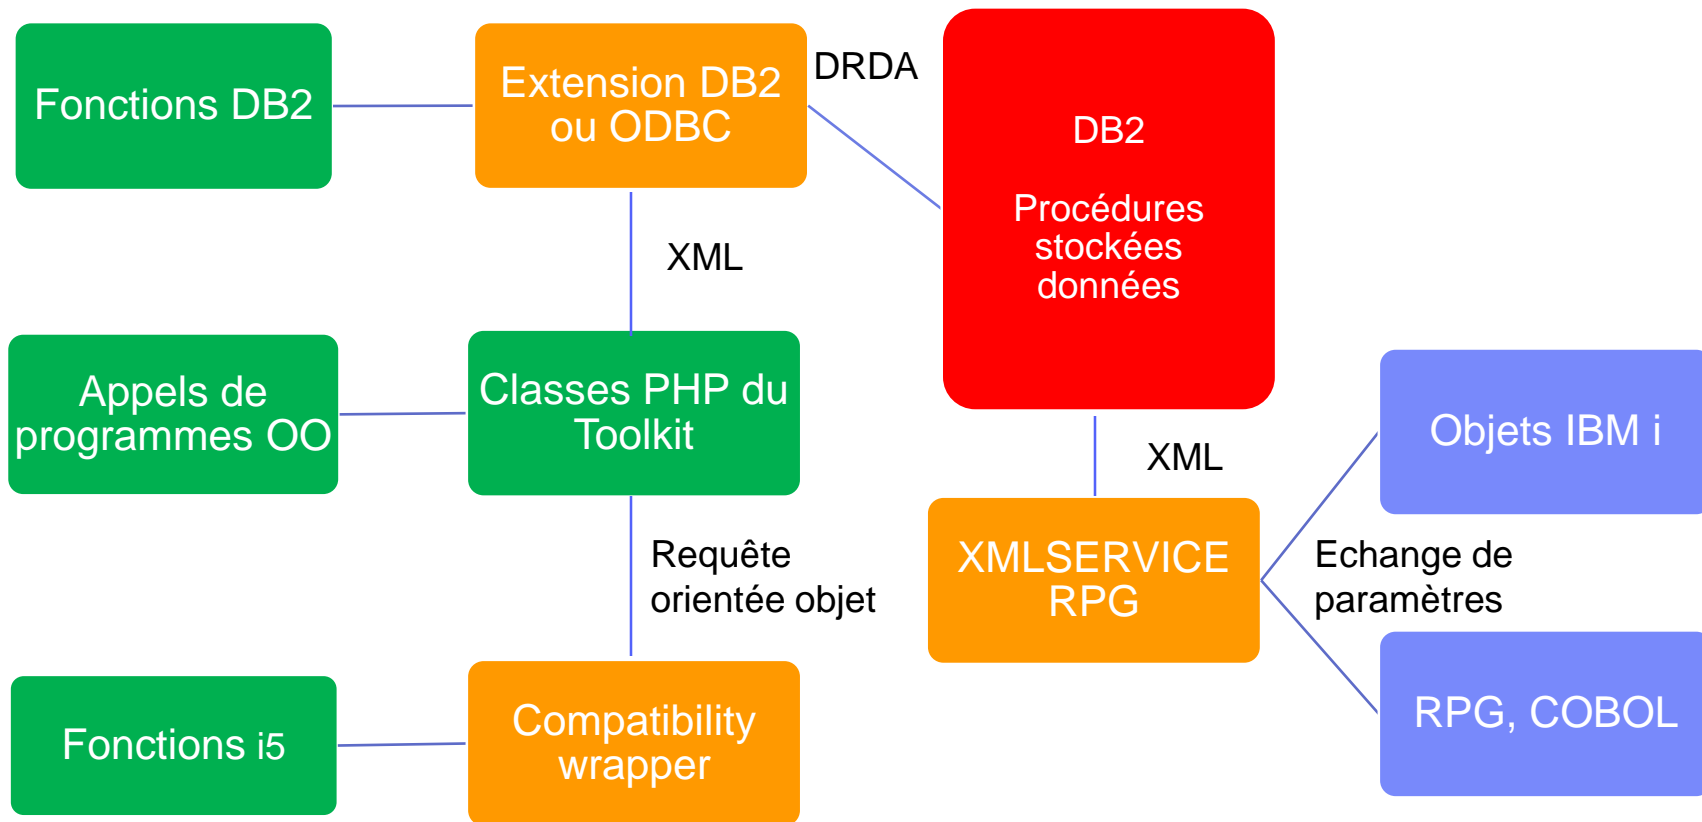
Fonctions DB2

Extension DB2 ou ODBC

DRDA

DB2

Procédures stockées données

XML

Appels de programmes OO

Classes PHP du Toolkit

Objets IBM i

XML

Requête orientée objet

XMLSERVICE RPG

Echange de paramètres

Fonctions i5

Compatibility wrapper

RPG, COBOL